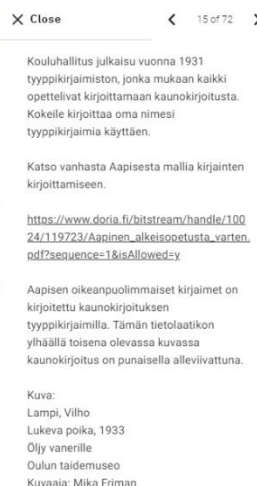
✕ Close
‹ 15 of 72 ›

Kouluhallitus julkaisu vuonna 1931 tyyppikirjaimiston, jonka mukaan kaikki opettelivat kirjoittamaan kaunokirjoitusta. Kokeile kirjoittaa oma nimesi tyyppikirjaimia käyttäen.

Katso vanhasta Aapisesta mallia kirjainten kirjoittamiseen.

https://www.doria.fi/bitstream/handle/10024/119723/Aapinen_alkeisopetusta_varten.pdf?sequence=1&isAllowed=y

Aapisen oikeanpuolimmaiset kirjaimet on kirjoitettu kaunokirjoituksen tyyppikirjaimilla. Tämän tietolaatikon ylhäällä toisena olevassa kuvassa kaunokirjoitus on punaisella alleviivattuna.

Kuva:
Lampi, Vilho
Lukeva poika, 1933
Öljy vanerille
Oulun taidemuseo
Kuvaaja: Mika Friman